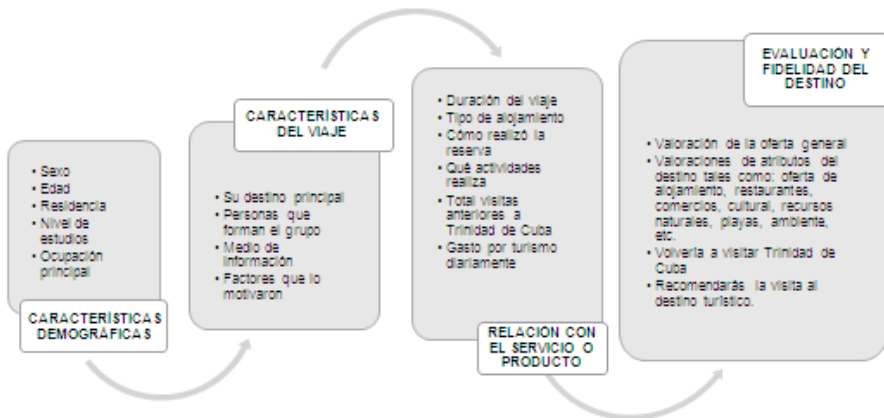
• Sexo
• Edad
• Residencia
• Nivel de estudios
• Ocupación principal

CARACTERÍSTICAS DEMOGRÁFICAS

CARACTERÍSTICAS DEL VIAJE

• Su destino principal
• Personas que forman el grupo
• Medio de información
• Factores que lo motivaron

• Duración del viaje
• Tipo de alojamiento
• Cómo realizó la reserva
• Qué actividades realiza
• Total visitas anteriores a Trinidad de Cuba
• Gasto por turismo diariamente

RELACIÓN CON EL SERVICIO O PRODUCTO

EVALUACIÓN Y FIDELIDAD DEL DESTINO

• Valoración de la oferta general
• Valoraciones de atributos del destino tales como: oferta de alojamiento, restaurantes, comercios, cultural, recursos naturales, playas, ambiente, etc.
• Volvería a visitar Trinidad de Cuba
• Recomendarás la visita al destino turístico.